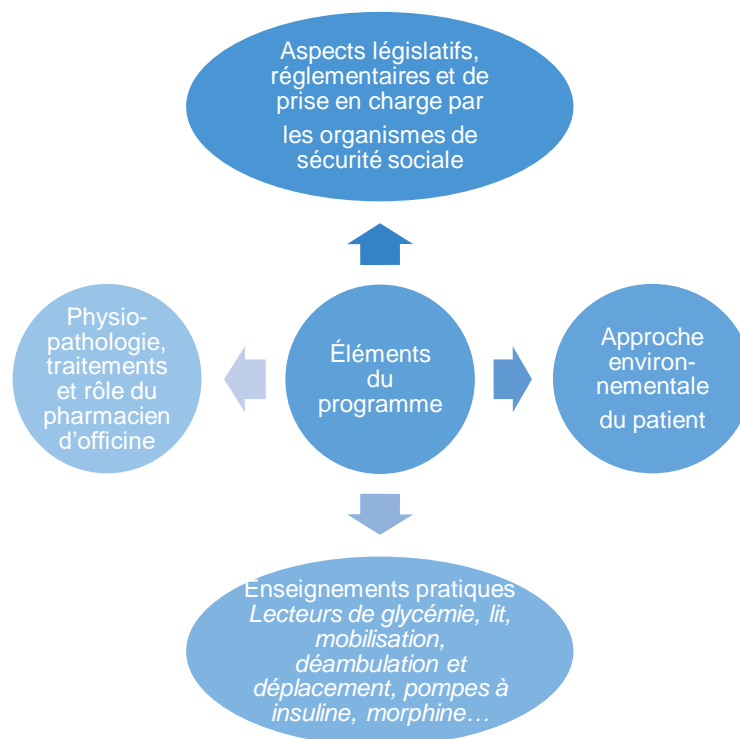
Aspects législatifs, réglementaires et de prise en charge par les organismes de sécurité sociale

Physiopathologie, traitements et rôle du pharmacien d'officine

Éléments du programme

Approche environnementale du patient

Enseignements pratiques
*Lecteurs de glycémie, lit, mobilisation, déambulation et déplacement, pompes à insuline, morphine…*